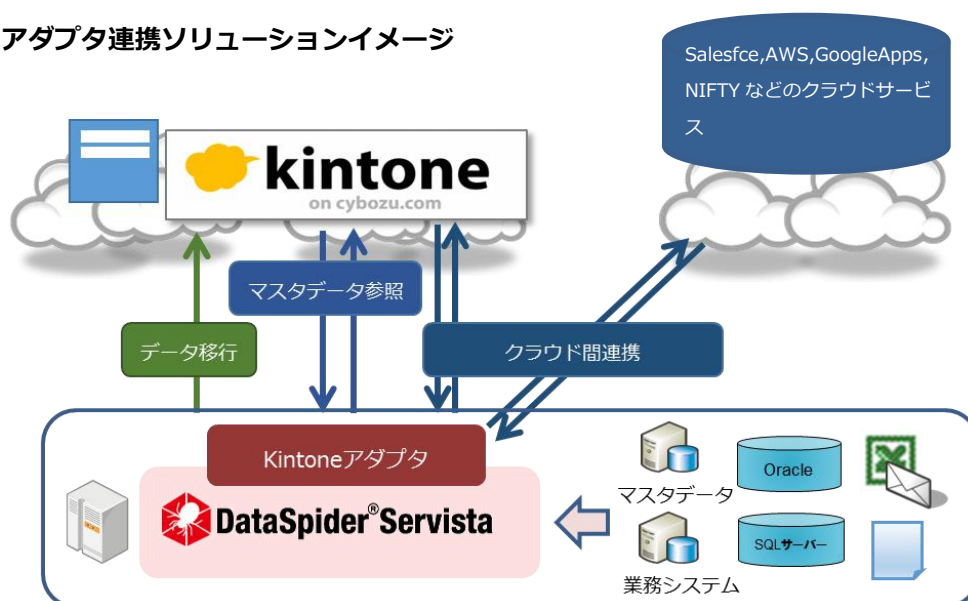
アダプタ連携ソリューションイメージ

Salesfce,AWS,GoogleApps, NIFTY などのクラウドサービス

kintone
on cybozu.com

マスタデータ参照

データ移行

クラウド間連携

Kintoneアダプタ

DataSpider® Servista

マスタデータ

Oracle

SQLサーバー

業務システム